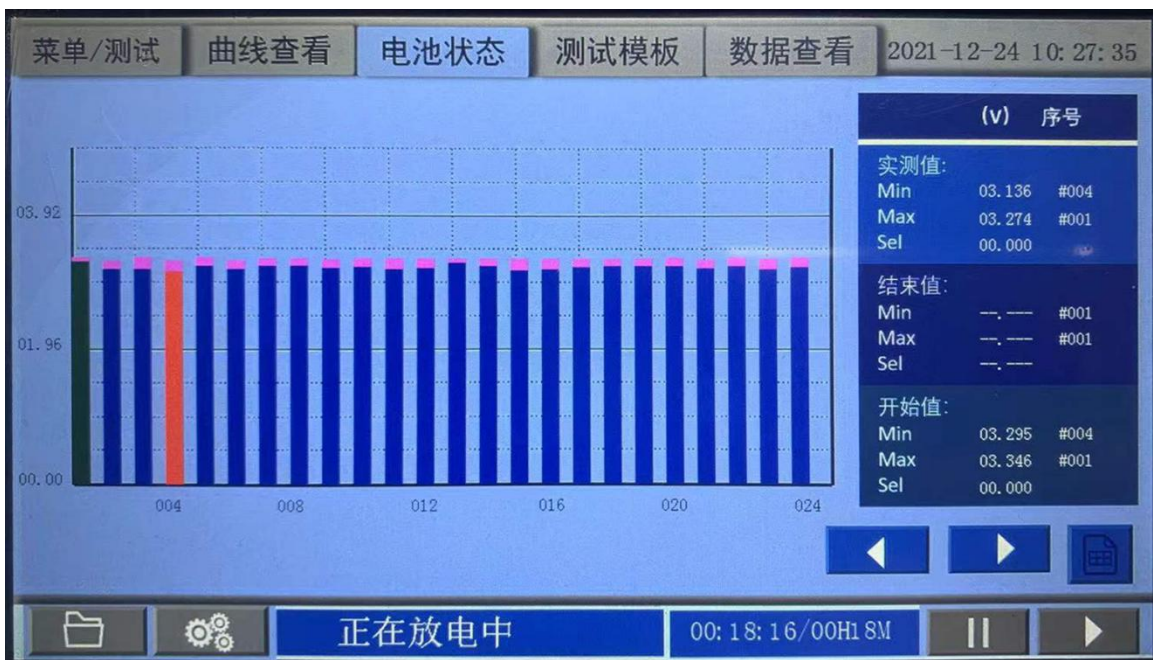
菜单/测试 曲线查看 电池状态 测试模板 数据查看 2021-12-24 10:27:35

03.92
01.96
00.00
004 008 012 016 020 024

(V) 序号

实测值:
Min 03.136 #004
Max 03.274 #001
Sel 00.000

结束值:
Min --.--- #001
Max --.--- #001
Sel --.---

开始值:
Min 03.295 #004
Max 03.346 #001
Sel 00.000

正在放电中
00:18:16/00H18M